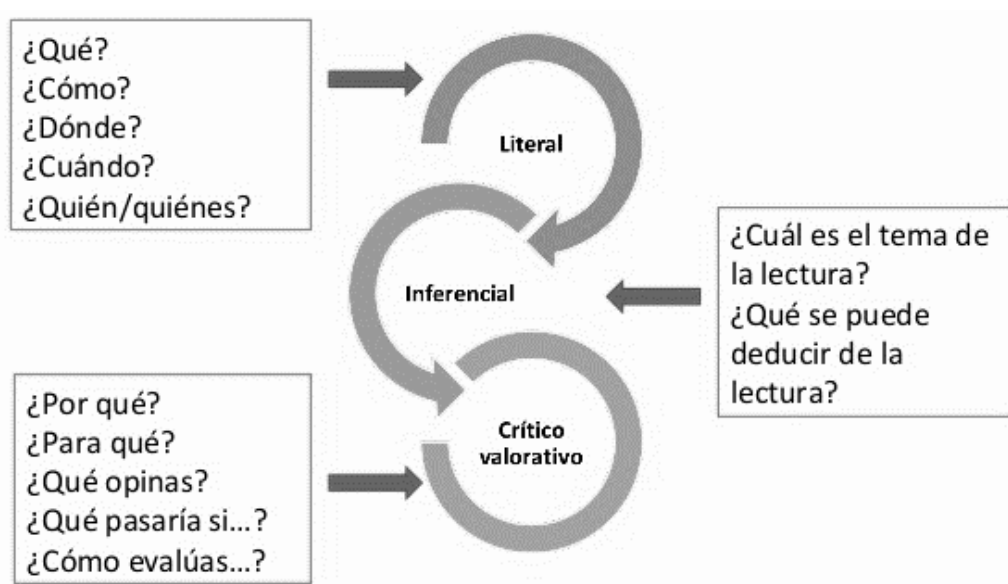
¿Qué?
¿Cómo?
¿Dónde?
¿Cuándo?
¿Quién/quiénes?

Literal

¿Cuál es el tema de la lectura?
¿Qué se puede deducir de la lectura?

Inferencial

¿Por qué?
¿Para qué?
¿Qué opinas?
¿Qué pasaría si...?
¿Cómo evalúas...?

Crítico valorativo